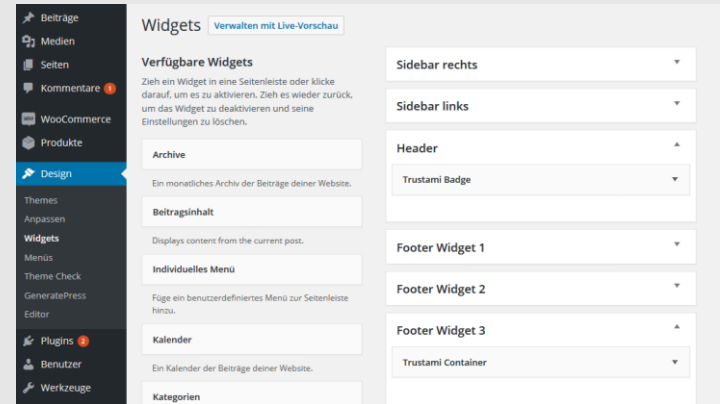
Beiträge
Medien
Seiten
Kommentare 1
WooCommerce
Produkte
Design
Themes
Anpassen
Widgets
Menüs
Theme Check
GeneratePress
Editor
Plugins 2
Benutzer
Werkzeuge

Widgets Verwalten mit Live-Vorschau

Verfügbare Widgets

Zieh ein Widget in eine Seitenleiste oder klicke darauf, um es zu aktivieren. Zieh es wieder zurück, um das Widget zu deaktivieren und seine Einstellungen zu löschen.

Archive

Ein monatliches Archiv der Beiträge deiner Website.

Beitragsinhalt

Displays content from the current post.

Individuelles Menü

Füge ein benutzerdefiniertes Menü zur Seitenleiste hinzu.

Kalender

Ein Kalender der Beiträge deiner Website.

Kategorien

Sidebar rechts

Sidebar links

Header

Trustami Badge

Footer Widget 1

Footer Widget 2

Footer Widget 3

Trustami Container